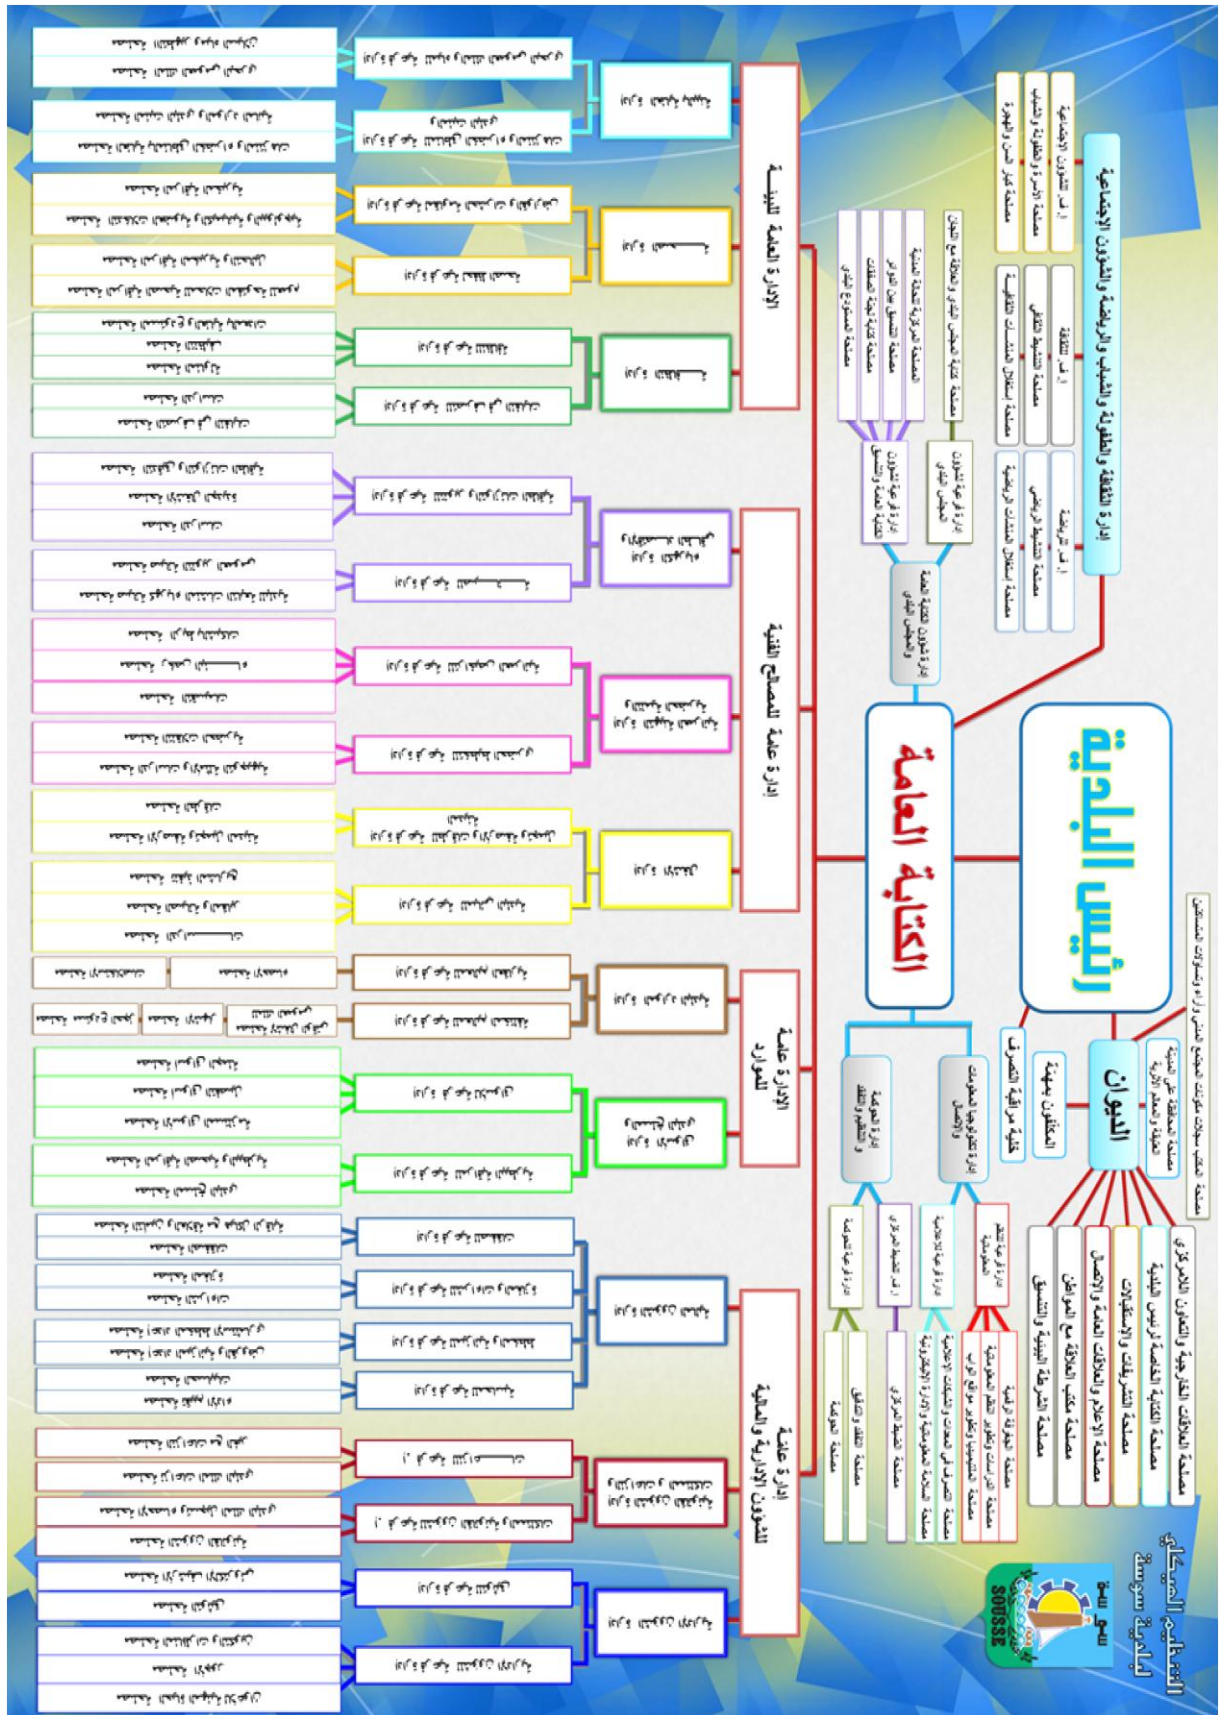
التنظيم الهيكلي
لبلدية سوسة

SOUSSE
سوسة

رئيس البلدية

الكتابة العامة

الديوان

إدارة الثقافة والطفولة والشباب والرياضة والشؤون الإجتماعية

إ. ف. الشؤون الإجتماعية
مصلحة الأسرة والطفولة والشباب
مصلحة قيم حسن الجوار

إ. ف. الثقافة
مصلحة التنشيط الثقافي
مصلحة إستغلال المنشآت الثقافية

إ. ف. الرياضة
مصلحة التنشيط الرياضي
مصلحة إستغلال المنشآت الرياضية

مصلحة كتابة المجلس البلدي والعلاقة مع اللجان

إدارة شؤون المجلس البلدي

إدارة شؤون الكتابة العامة والمجلس البلدي

إدارة الكتابة العامة والتنسيق

مصلحة المراقبة للمصالح البلدية
مصلحة التنسيق بين الدوائر
مصلحة كتابة لجنة الصفقات
مصلحة الضبط والمكتب

مصلحة مكتب سجلات مقاومة الفساد ومتابعة الشكاوى

مصلحة المحافظة على الصحة وحماية البيئة

الملحقون بمهمة

خلية مراقبة التصرف

إدارة تكنولوجيا المعلومات والإتصال

إدارة الحوكمة والتطوير والتنظيم

إدارة فرعية للتنظيم المعلوماتي

إ. ف. التنظيم الإداري

إدارة فرعية للحوكمة

مصلحة العلاقات الخارجية والتعاون اللامركزي
مصلحة الكتابة الخاصة لرئيس البلدية
مصلحة التشريفات والإستقبالات
مصلحة الإعلام والعلاقات العامة والإتصال
مصلحة مكتب العلاقة مع المواطن
مصلحة الشرطة البيئية والتنسيق

مصلحة الدراسات وتطوير نظم المعلومات
مصلحة التجهيزات والشبكات
مصلحة صيانة المعدات الإعلامية والإدارة الإلكترونية
مصلحة التنظيم الإداري
مصلحة الجودة
مصلحة التدقيق

الإدارة العامة للبيئة

الإدارة العامة للمصالح الفنية

الإدارة العامة للموارد

الإدارة العامة للشؤون الإدارية والمالية